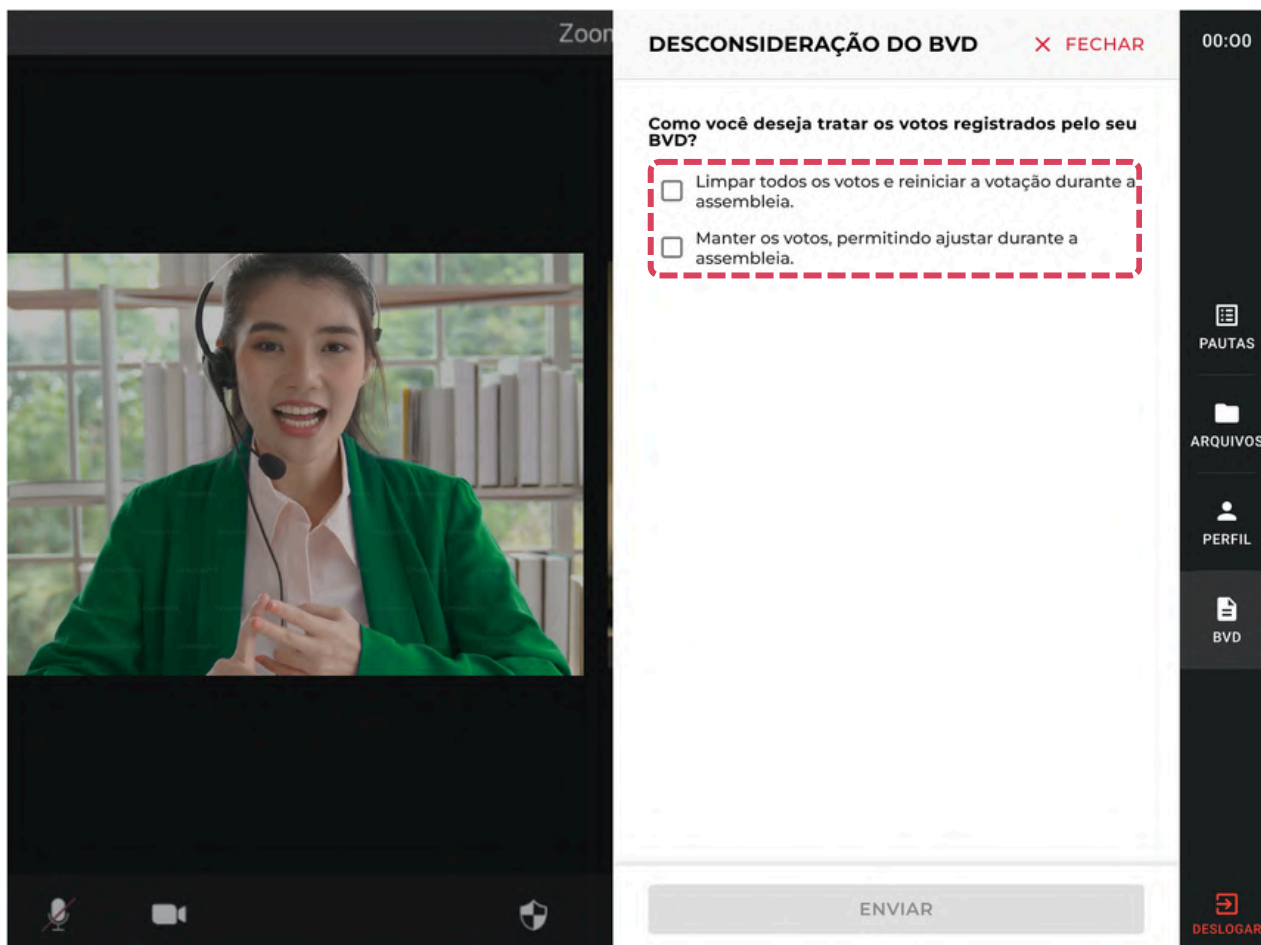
Zoom

DESCONSIDERAÇÃO DO BVD

× FECHAR

00:00

Como você deseja tratar os votos registrados pelo seu BVD?

Limpar todos os votos e reiniciar a votação durante a assembleia.

Manter os votos, permitindo ajustar durante a assembleia.

PAUTAS

ARQUIVOS

PERFIL

BVD

ENVIAR

DESLOGAR